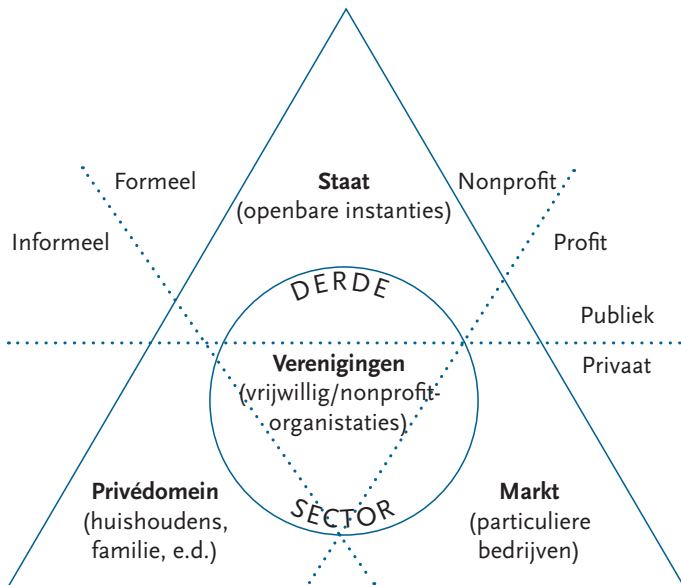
Formeel

Informeel

Staat
(openbare instanties)

Nonprofit

Profit

DERDE

Publiek

Privaat

Verenigingen
(vrijwillig/nonprofit-organistaties)

Privédomein
(huishoudens, familie, e.d.)

SECTOR

Markt
(particuliere bedrijven)